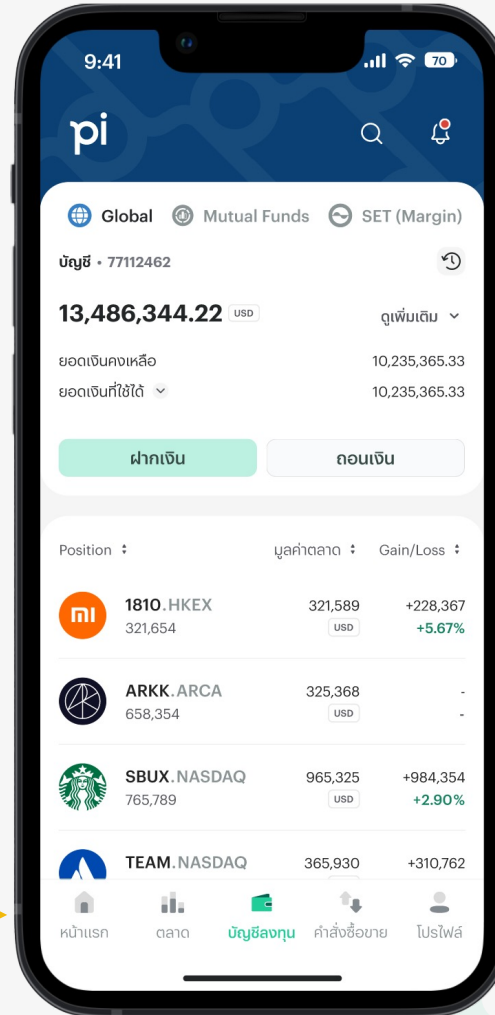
9:41

70

pi

Global Mutual Funds SET (Margin)

บัญชี • 77112462

13,486,344.22 USD

ดูเพิ่มเติม

ยอดเงินคงเหลือ 10,235,365.33

ยอดเงินที่ใช้ได้ 10,235,365.33

ฝากเงิน

ถอนเงิน

| Position | มูลค่าตลาด | Gain/Loss |
|---|---|---|
| 1810.HKEX 321,654 | 321,589 USD | +228,367 +5.67% |
| ARKK.ARCA 658,354 | 325,368 USD | - - |
| SBUX.NASDAQ 765,789 | 965,325 USD | +984,354 +2.90% |
| TEAM.NASDAQ | 365,930 | +310,762 |

หน้าแรก ตลาด บัญชีลงทุน คำสั่งซื้อขาย โปรไฟล์